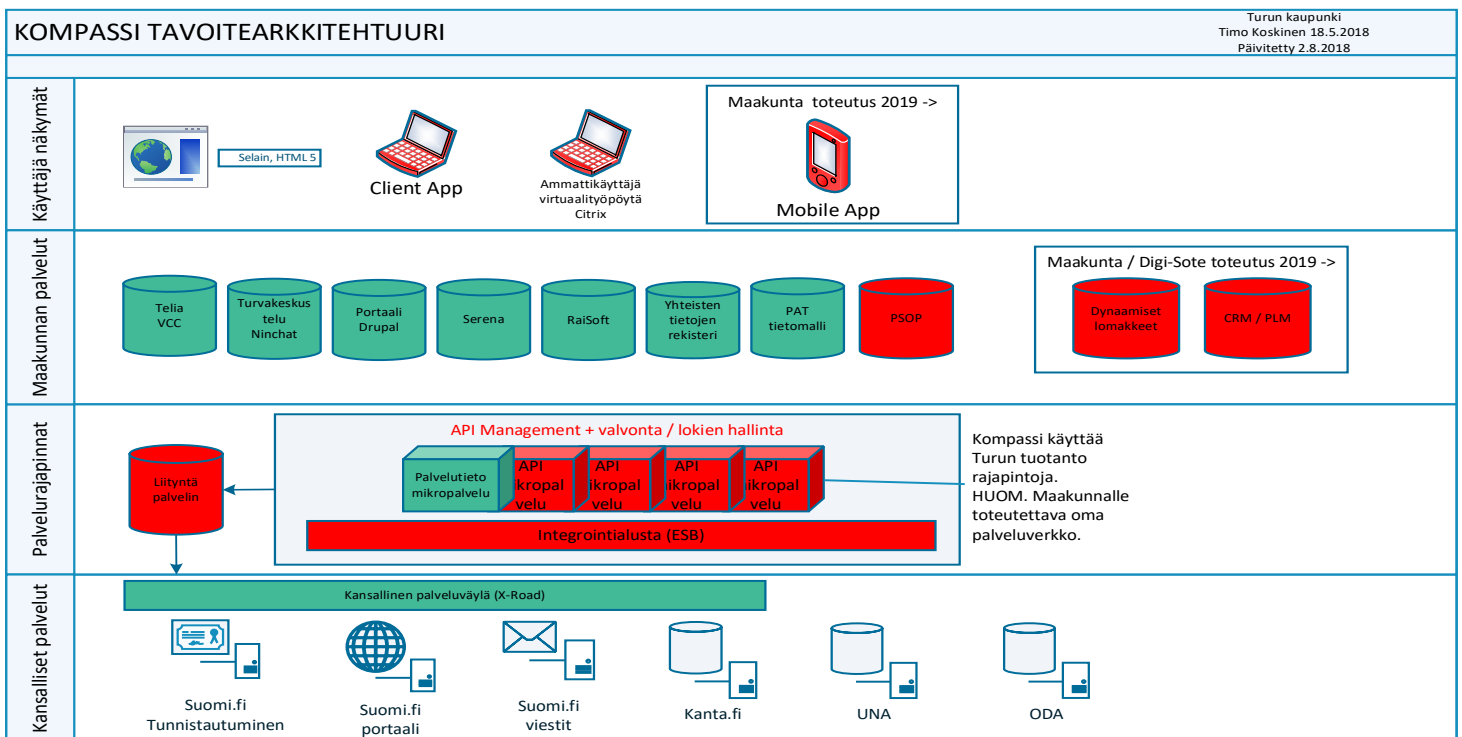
KOMPASSI TAVOITEARKKITEHTUURI

Turun kaupunki
Timo Koskinen 18.5.2018
Päivitetty 2.8.2018

Käyttäjä näkymät

Selain, HTML 5

Client App

Ammattikäyttäjä virtuaalityöpöytä Citrix

Maakunta toteutus 2019 ->

Mobile App

Maakunnan palvelut

Telia VCC

Turvakeskustelu Ninchat

Portaali Drupal

Serena

RaiSoft

Yhteisten tietojen rekisteri

PAT tietomalli

PSOP

Maakunta / Digi-Sote toteutus 2019 ->

Dynaamiset lomakkeet

CRM / PLM

Palvelurajapinnat

Liityntä palvelin

API Management + valvonta / lokien hallinta

Palvelutieto mikropalvelu

API ikropal velu

API ikropal velu

API ikropal velu

API ikropal velu

Integrointialusta (ESB)

Kompassi käyttää Turun tuotanto rajapintoja. HUOM. Maakunnalle toteutettava oma palveluverkko.

Kansalliset palvelut

Kansallinen palveluväylä (X-Road)

Suomi.fi Tunnistautuminen

Suomi.fi portaali

Suomi.fi viestit

Kanta.fi

UNA

ODA